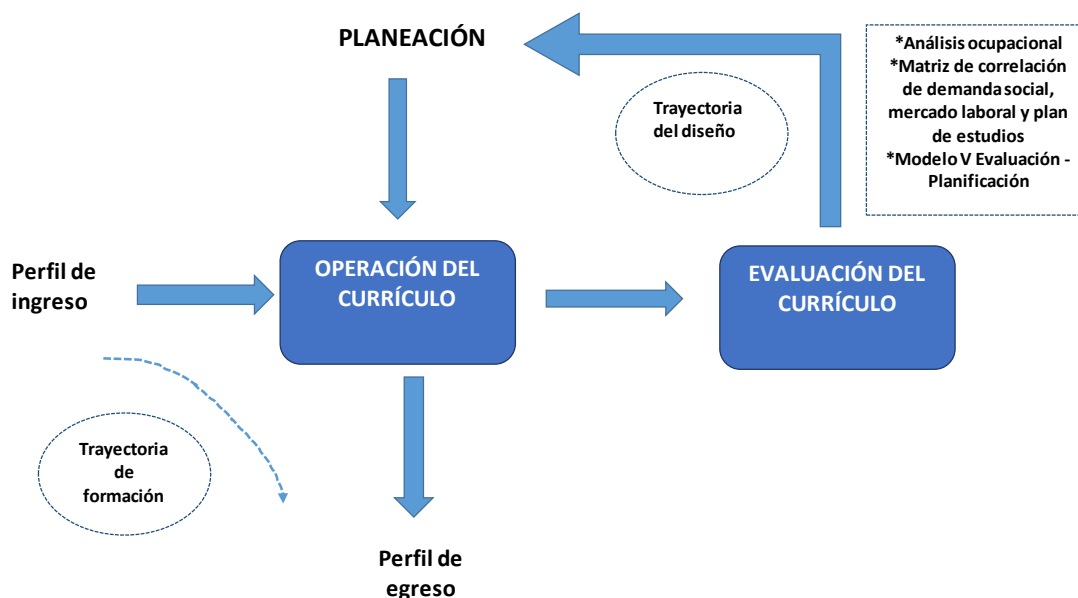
PLANEACIÓN

Trayectoria del diseño

*Análisis ocupacional
*Matriz de correlación de demanda social, mercado laboral y plan de estudios
*Modelo V Evaluación - Planificación

Perfil de ingreso

OPERACIÓN DEL CURRÍCULO

EVALUACIÓN DEL CURRÍCULO

Trayectoria de formación

Perfil de egreso